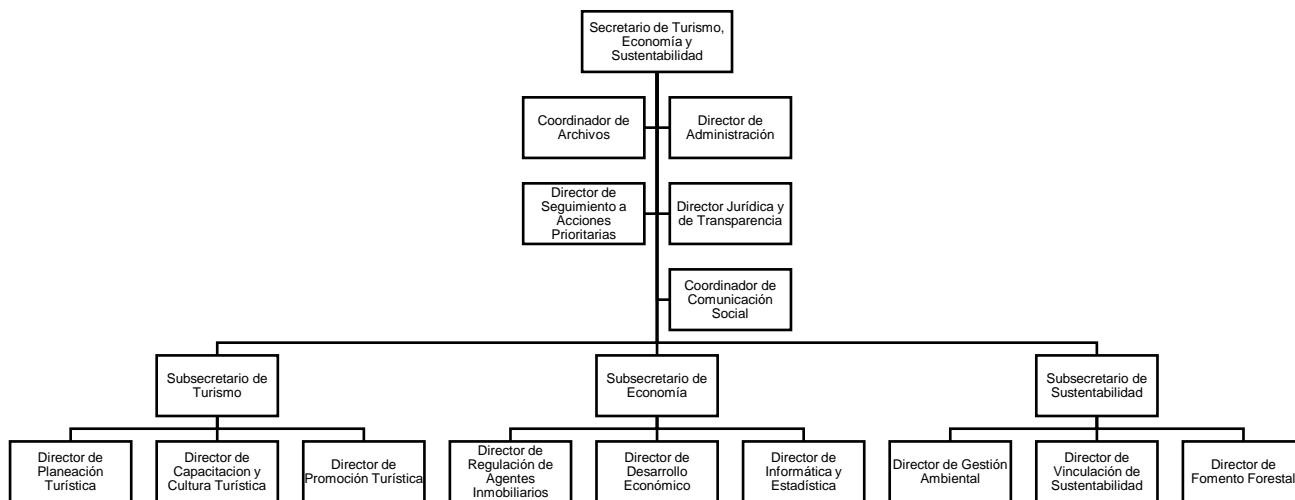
Secretario de Turismo, Economía y Sustentabilidad

Coordinador de Archivos

Director de Administración

Director de Seguimiento a Acciones Prioritarias

Director Jurídica y de Transparencia

Coordinador de Comunicación Social

Subsecretario de Turismo

Subsecretario de Economía

Subsecretario de Sustentabilidad

Director de Planeación Turística

Director de Capacitacion y Cultura Turística

Director de Promoción Turística

Director de Regulación de Agentes Inmobiliarios

Director de Desarrollo Económico

Director de Informática y Estadística

Director de Gestión Ambiental

Director de Vinculación de Sustentabilidad

Director de Fomento Forestal